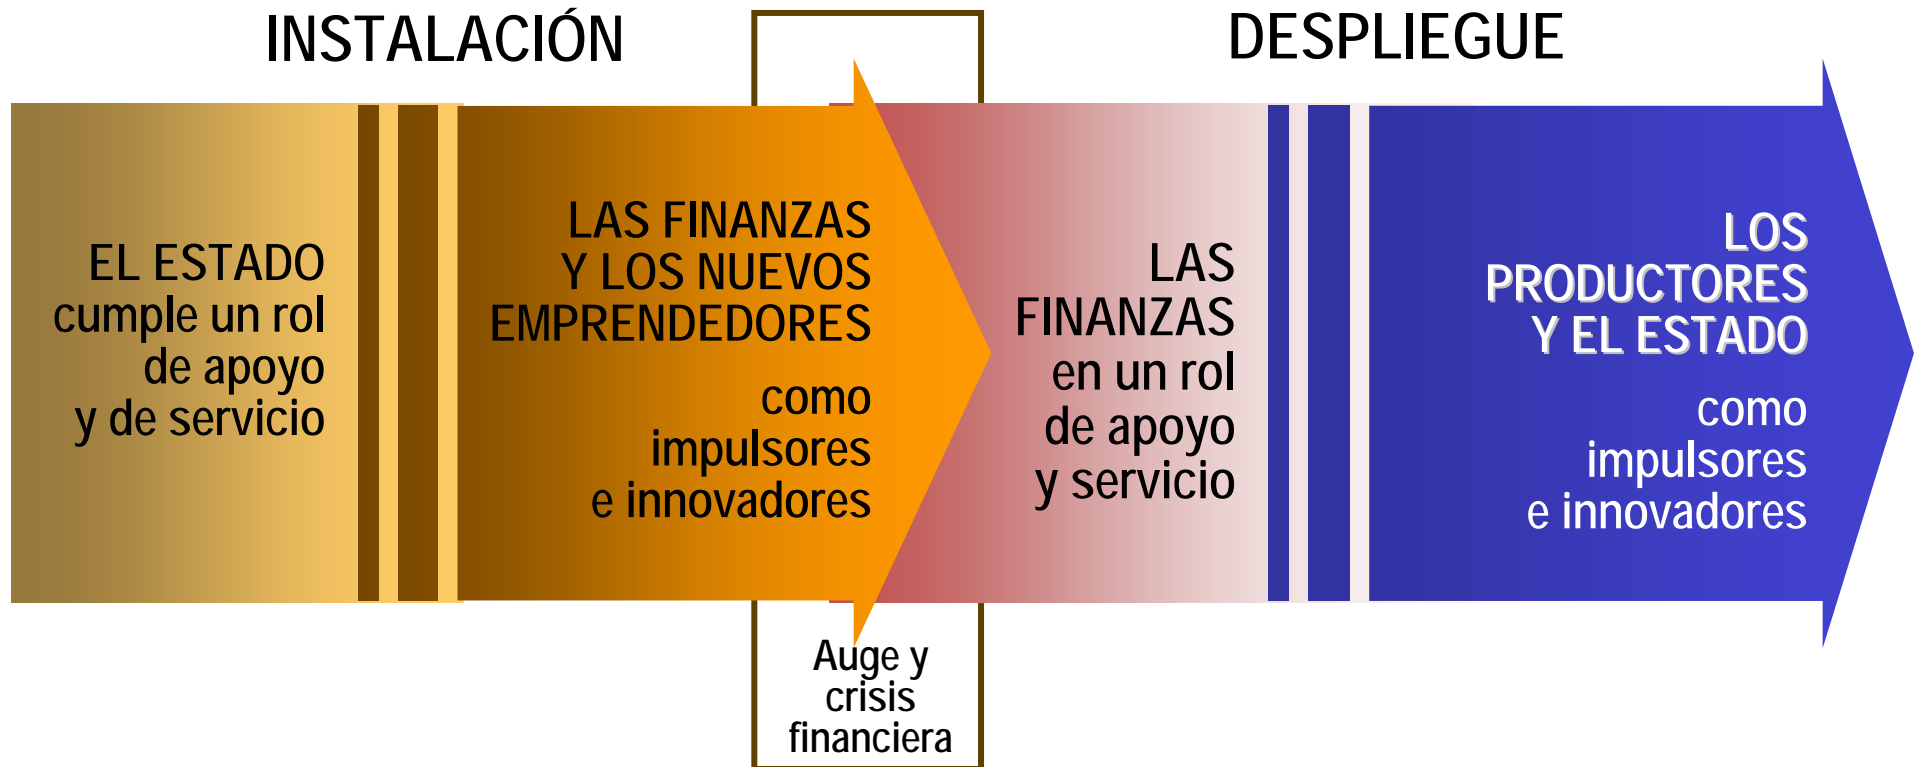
INSTALACIÓN

DESPLIEGUE

EL ESTADO cumple un rol de apoyo y de servicio

LAS FINANZAS Y LOS NUEVOS EMPRENDEDORES como impulsores e innovadores

LAS FINANZAS en un rol de apoyo y servicio

LOS PRODUCTORES Y EL ESTADO como impulsores e innovadores

Auge y crisis financiera